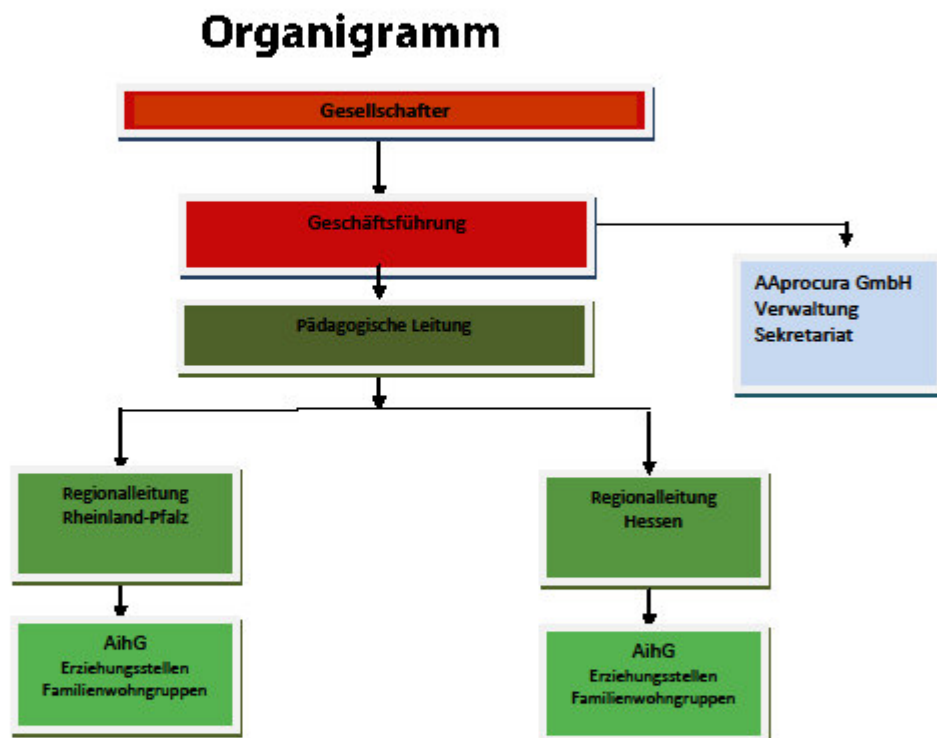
Organigramm

Gesellschafter

Geschäftsführung

AAprocura GmbH
Verwaltung
Sekretariat

Pädagogische Leitung

Regionalleitung
Rheinland-Pfalz

Regionalleitung
Hessen

AihG
Erziehungsstellen
Familienwohngruppen

AihG
Erziehungsstellen
Familienwohngruppen